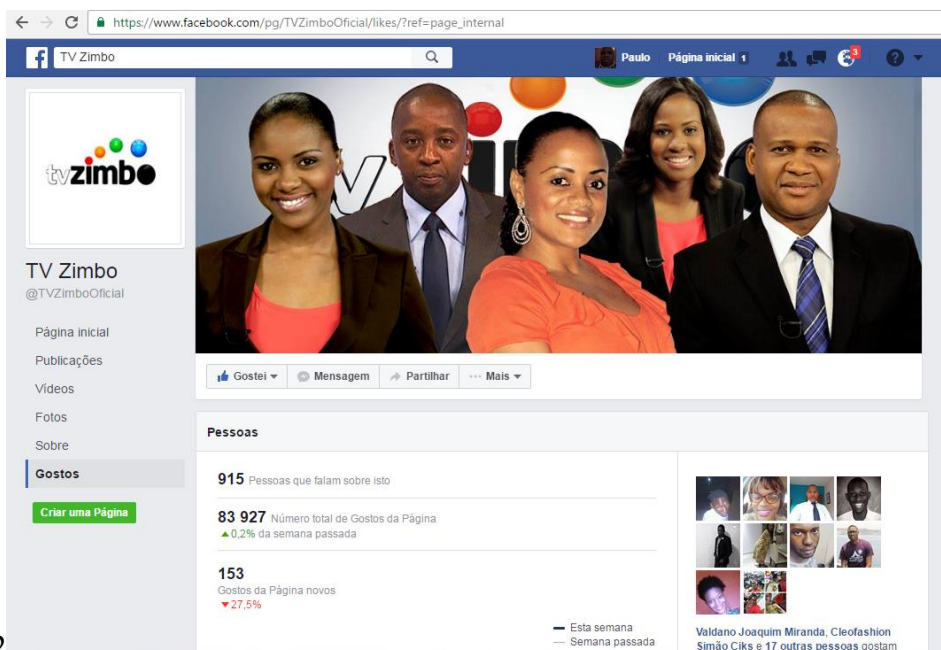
https://www.facebook.com/pg/TVZimboOficial/likes/?ref=page_internal

TV Zimbo

Paulo Página inicial 1

3

tvzimbo

TV Zimbo
@TVZimboOficial

Página inicial
Publicações
Vídeos
Fotos
Sobre
Gostos

Criar uma Página

Gostei ▾ Mensagem Partilhar ··· Mais ▾

Pessoas

915 Pessoas que falam sobre isto

83 927 Número total de Gostos da Página
▲0,2% da semana passada

153
Gostos da Página novos
▼27,5%

Esta semana
Semana passada

Valdano Joaquim Miranda, Cleofashion Simão Ciks e 17 outras pessoas gostam